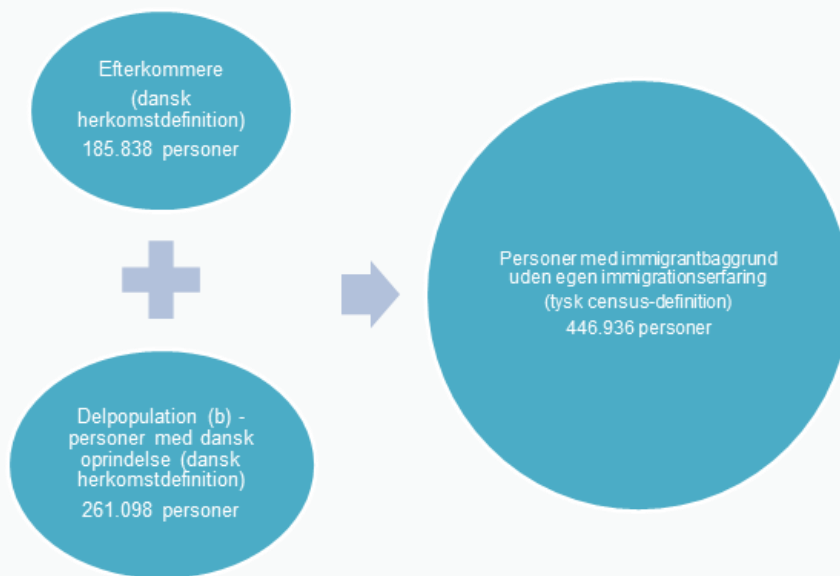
Efterkommere
(dansk herkomstdefinition)
185.838 personer

Delpopulation (b) - personer med dansk oprindelse (dansk herkomstdefinition)
261.098 personer

Personer med immigrantbaggrund uden egen immigrationserfaring
(tysk census-definition)
446.936 personer